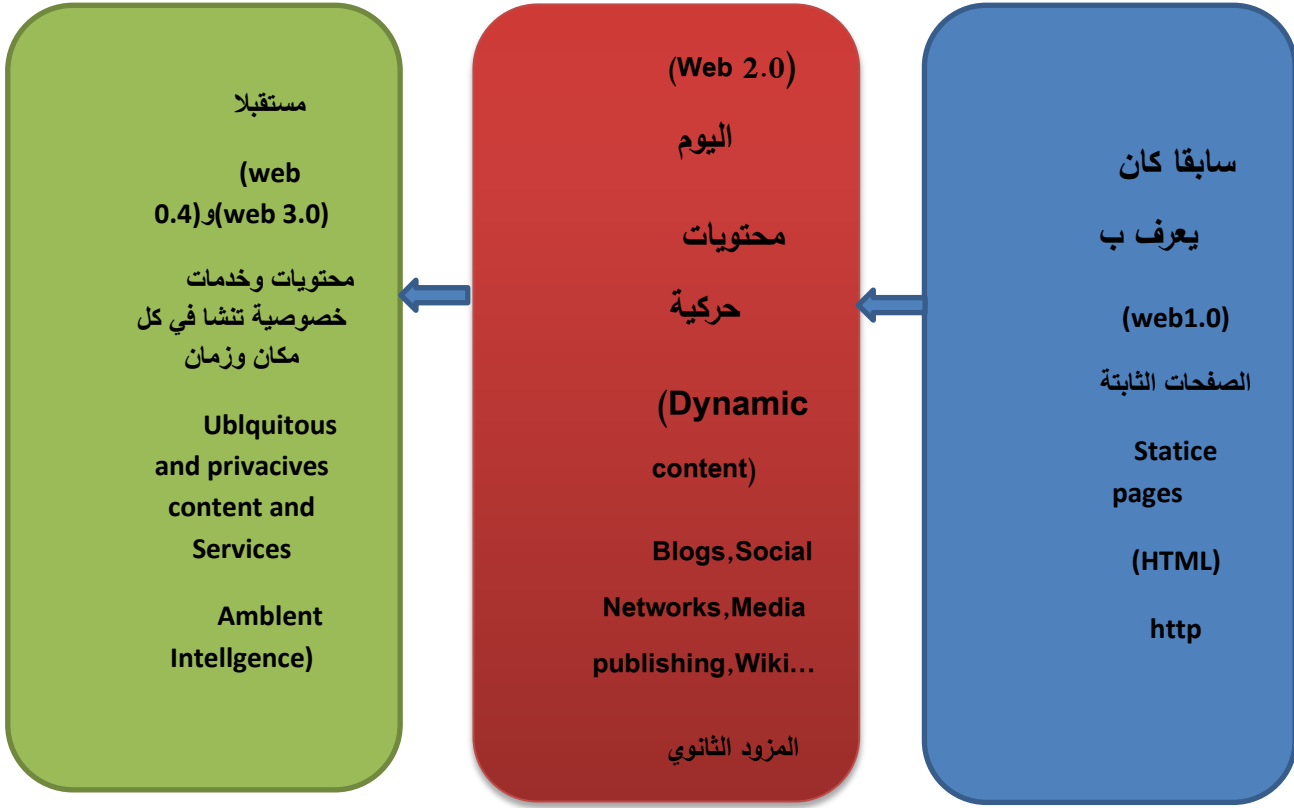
سابقا كان يعرف ب

(web1.0)

الصفحات الثابتة

Statice pages

(HTML)

http

(Web 2.0)

اليوم

محتويات حركية

(Dynamic content)

Blogs,Social Networks,Media publishing,Wiki...

المزود الثانوي

مستقبلا

(web 3.0)و(web 0.4

محتويات وخدمات خصوصية تنشا في كل مكان وزمان

Ublquitous and privacives content and Services

Amblent Intellgence)